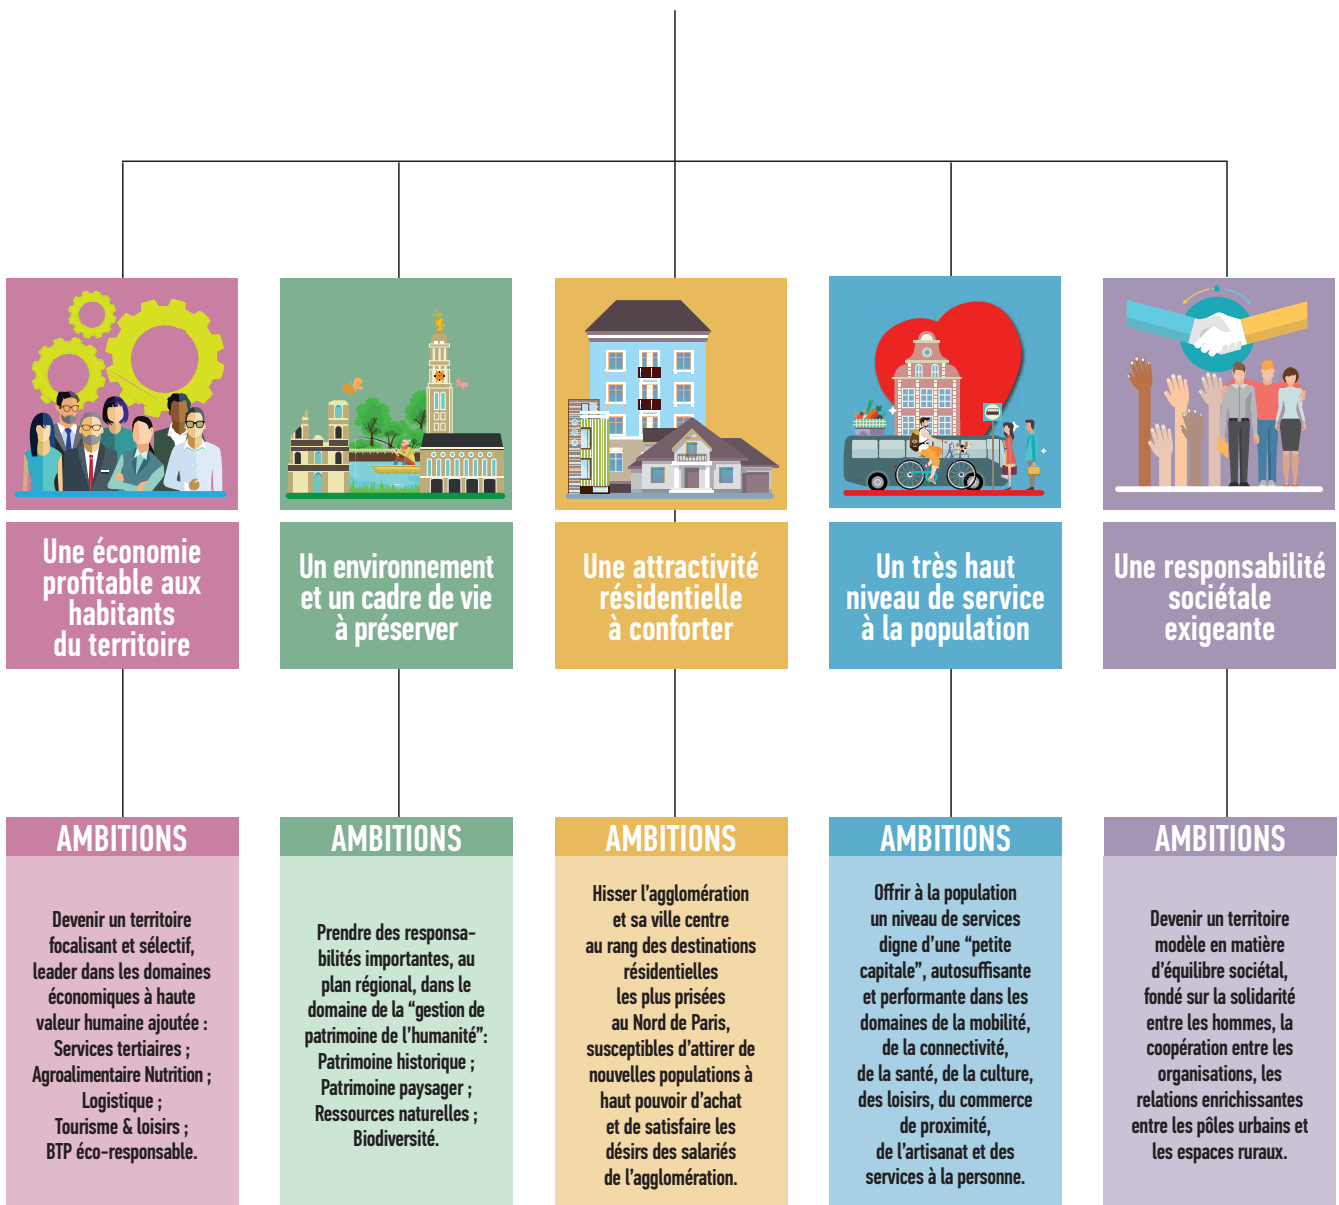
Une économie profitable aux habitants du territoire

AMBITIONS

Devenir un territoire focalisant et sélectif, leader dans les domaines économiques à haute valeur humaine ajoutée : Services tertiaires ; Agroalimentaire Nutrition ; Logistique ; Tourisme & loisirs ; BTP éco-responsable.

Un environnement et un cadre de vie à préserver

AMBITIONS

Prendre des responsabilités importantes, au plan régional, dans le domaine de la “gestion de patrimoine de l’humanité”: Patrimoine historique ; Patrimoine paysager ; Ressources naturelles ; Biodiversité.

Une attractivité résidentielle à conforter

AMBITIONS

Hisser l’agglomération et sa ville centre au rang des destinations résidentielles les plus prisées au Nord de Paris, susceptibles d’attirer de nouvelles populations à haut pouvoir d’achat et de satisfaire les désirs des salariés de l’agglomération.

Un très haut niveau de service à la population

AMBITIONS

Offrir à la population un niveau de services digne d’une “petite capitale”, autosuffisante et performante dans les domaines de la mobilité, de la connectivité, de la santé, de la culture, des loisirs, du commerce de proximité, de l’artisanat et des services à la personne.

Une responsabilité sociétale exigeante

AMBITIONS

Devenir un territoire modèle en matière d’équilibre sociétal, fondé sur la solidarité entre les hommes, la coopération entre les organisations, les relations enrichissantes entre les pôles urbains et les espaces ruraux.